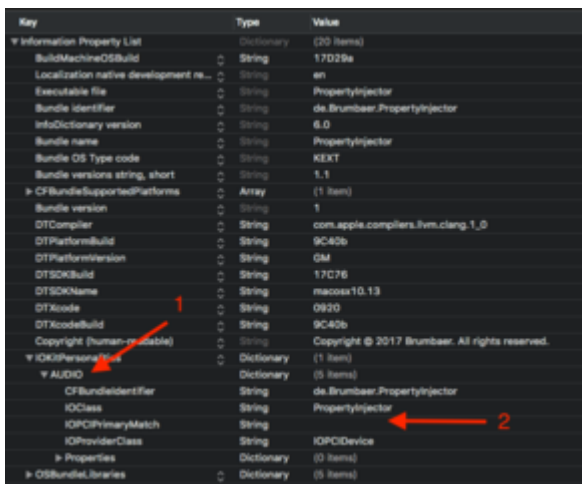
| Key | Type | Value |
|---|---|---|
| ▼ Information Property List | Dictionary | (20 items) |
| BuildMachineOSBuild | String | 17D29a |
| Localization native development re... | String | en |
| Executable file | String | PropertyInjector |
| Bundle identifier | String | de.Brumbaer.PropertyInjector |
| InfoDictionary version | String | 6.0 |
| Bundle name | String | PropertyInjector |
| Bundle OS Type code | String | KEXT |
| Bundle versions string, short | String | 1.1 |
| ► CFBundleSupportedPlatforms | Array | (1 item) |
| Bundle version | String | 1 |
| DTCompiler | String | com.apple.compilers.llvm.clang.1_0 |
| DTPlatformBuild | String | 9C40b |
| DTPlatformVersion | String | GM |
| DTSDKBuild | String | 17C76 |
| DTSDKName | String | macosx10.13 |
| DTXcode | String | 0920 |
| DTXcodeBuild | String | 9C40b |
| Copyright (human-readable) | String | Copyright © 2017 Brumbaer. All rights reserved. |
| ▼ IOKitPersonalities | Dictionary | (1 item) |
| ▼ AUDIO | Dictionary | (5 items) |
| CFBundleIdentifier | String | de.Brumbaer.PropertyInjector |
| IOClass | String | PropertyInjector |
| IOPCIPrimaryMatch | String | |
| IOProviderClass | String | IOPCIDevice |
| ► Properties | Dictionary | (0 items) |
| ► OSBundleLibraries | Dictionary | (5 items) |

1

2